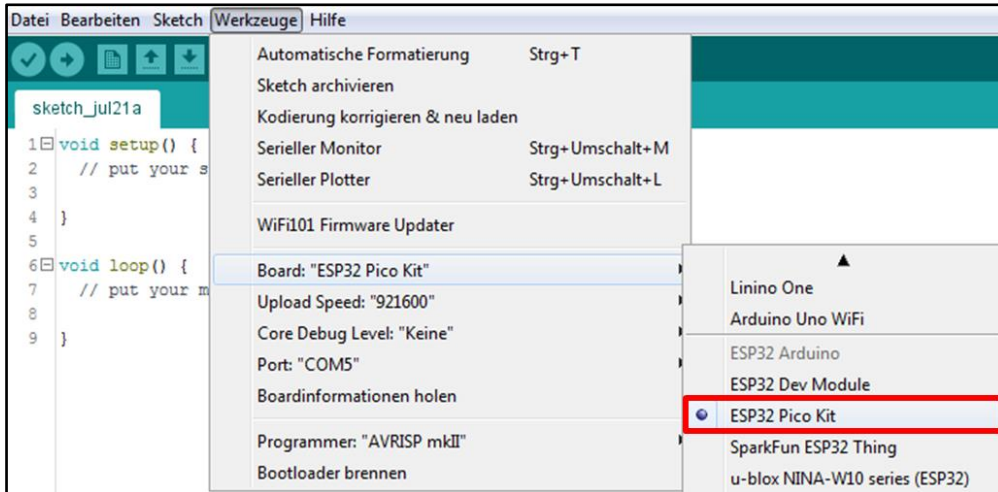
Datei Bearbeiten Sketch Werkzeuge Hilfe

sketch_jul21a

1 void setup() {
2   // put your s
3
4 }
5
6 void loop() {
7   // put your m
8
9 }

Automatische Formatierung Strg+T
Sketch archivieren
Kodierung korrigieren & neu laden
Serieller Monitor Strg+Umschalt+M
Serieller Plotter Strg+Umschalt+L
WiFi101 Firmware Updater
Board: "ESP32 Pico Kit"
Upload Speed: "921600"
Core Debug Level: "Keine"
Port: "COM5"
Boardinformationen holen
Programmer: "AVRISP mkII"
Bootloader brennen

▲
Linino One
Arduino Uno WiFi
ESP32 Arduino
ESP32 Dev Module
ESP32 Pico Kit
SparkFun ESP32 Thing
u-blox NINA-W10 series (ESP32)